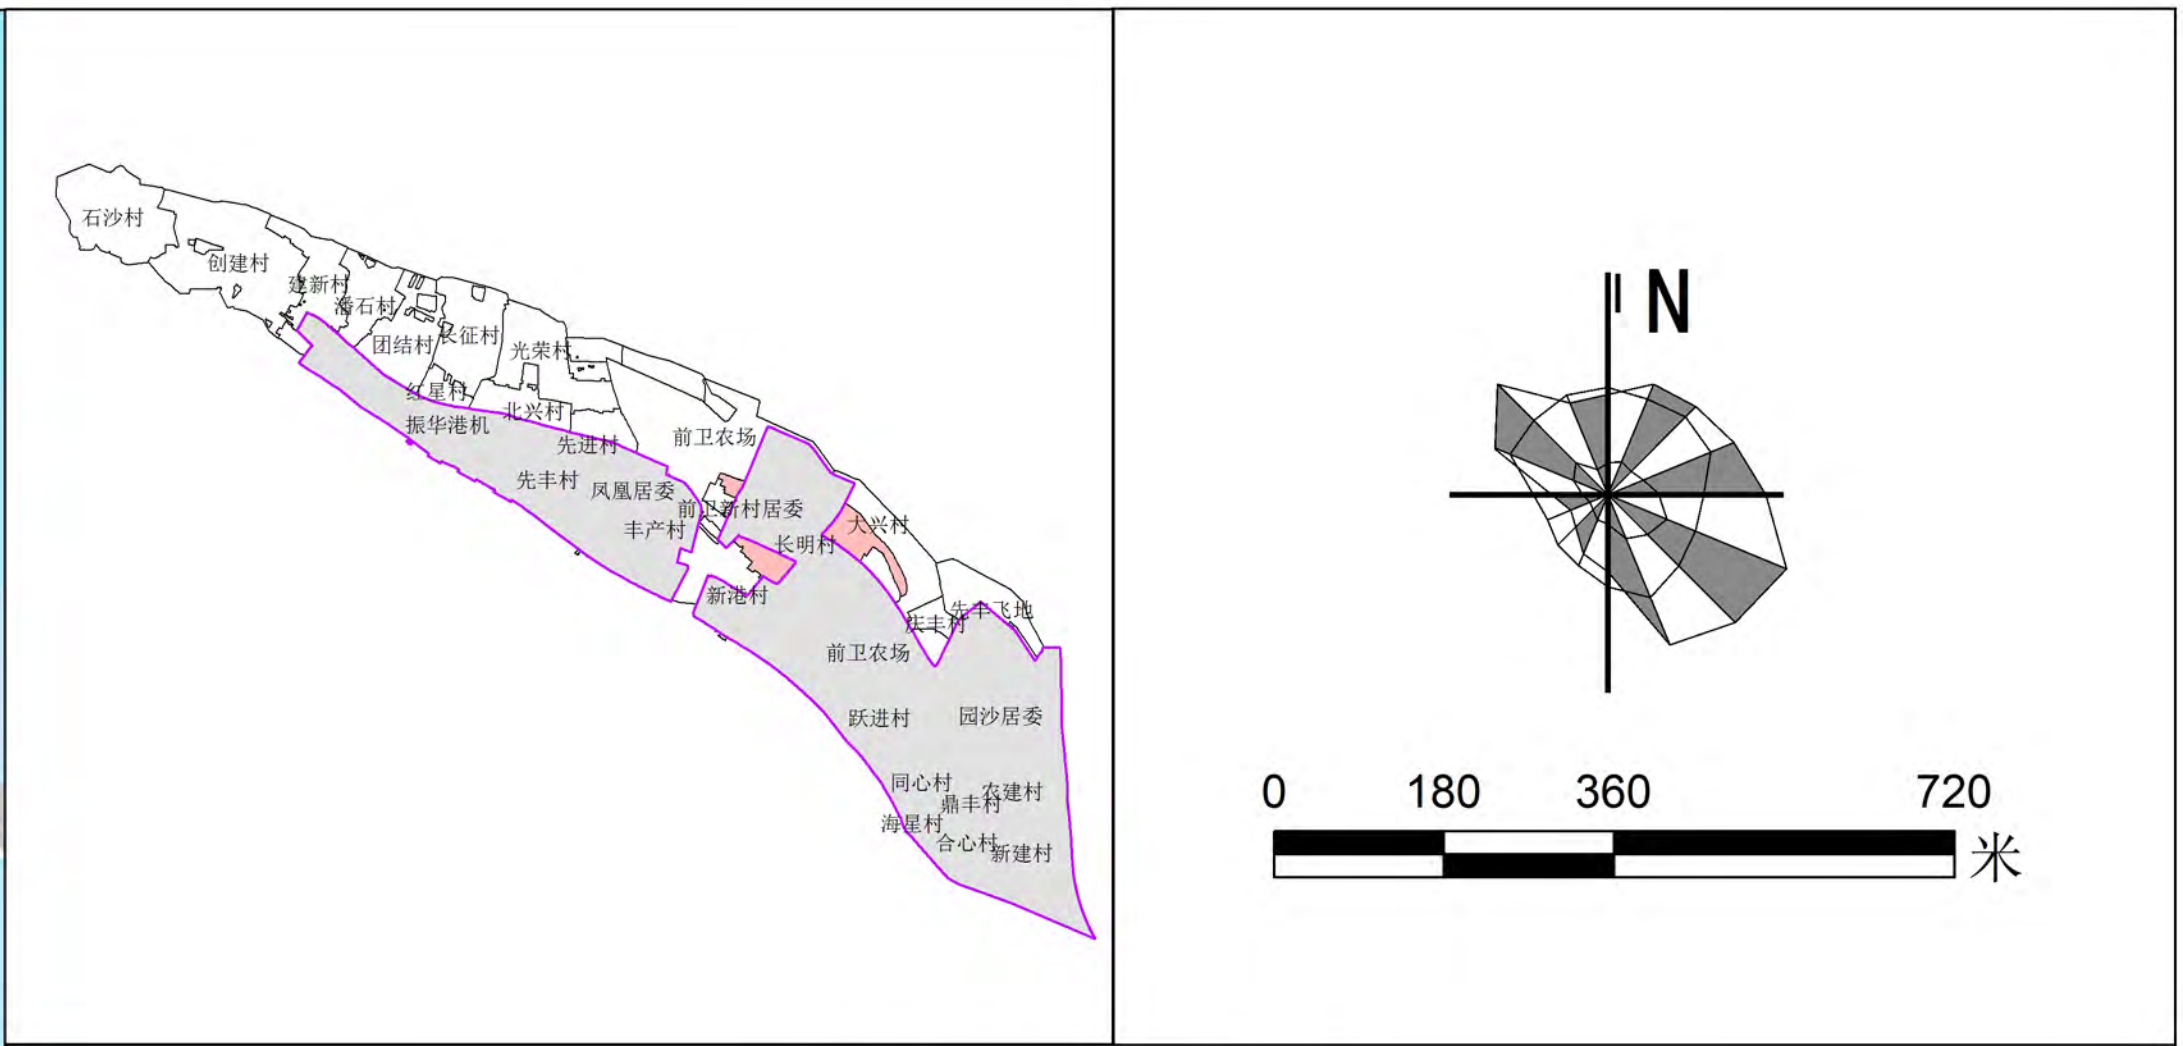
石沙村
创建村
建新村
潘石村
团结村
长征村
光荣村
红星村
北兴村
振华港机
先进村
前卫农场
先丰村
凤凰居委
前卫新村居委
丰产村
大兴村
长明村
新港村
先丰飞地
庆丰村
前卫农场
跃进村
园沙居委
同心村
农建村
鼎丰村
海星村
合心村
新建村

N

0 180 360 720
米